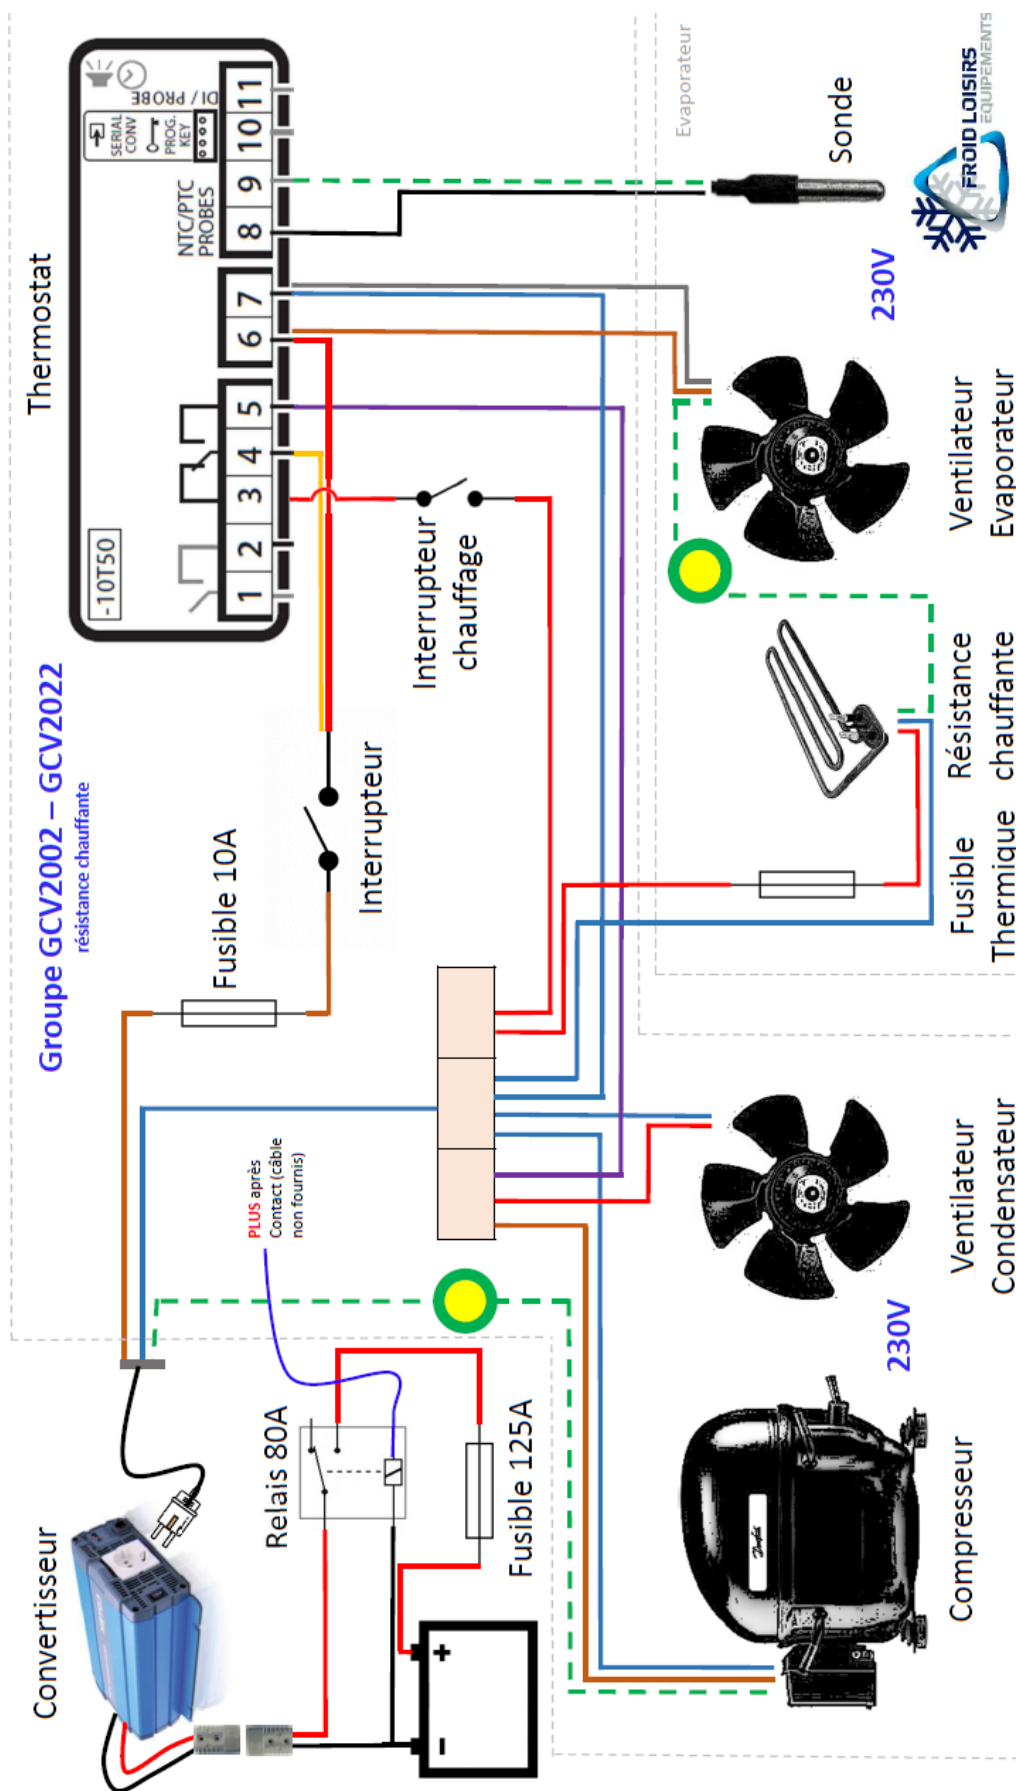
Thermostat

-10T50

1 2 3 4 5 6 7 8 9 10 11

NTC/PTC PROBES

SERIAL CONV

PROG. KEY

DI / PROBE

Evaporateur

Sonde

FROID LOISIRS ÉQUIPEMENTS

230V

Ventilateur Evaporateur

Interrupteur chauffage

Résistance chauffante

Fusible Thermique

Groupe GCV2002 – GCV2022

résistance chauffante

Interrupteur

Fusible 10A

PLUS après Contact (câble non fournis)

Ventilateur Condensateur

230V

Relais 80A

Fusible 125A

Compresseur

Convertisseur

+

-